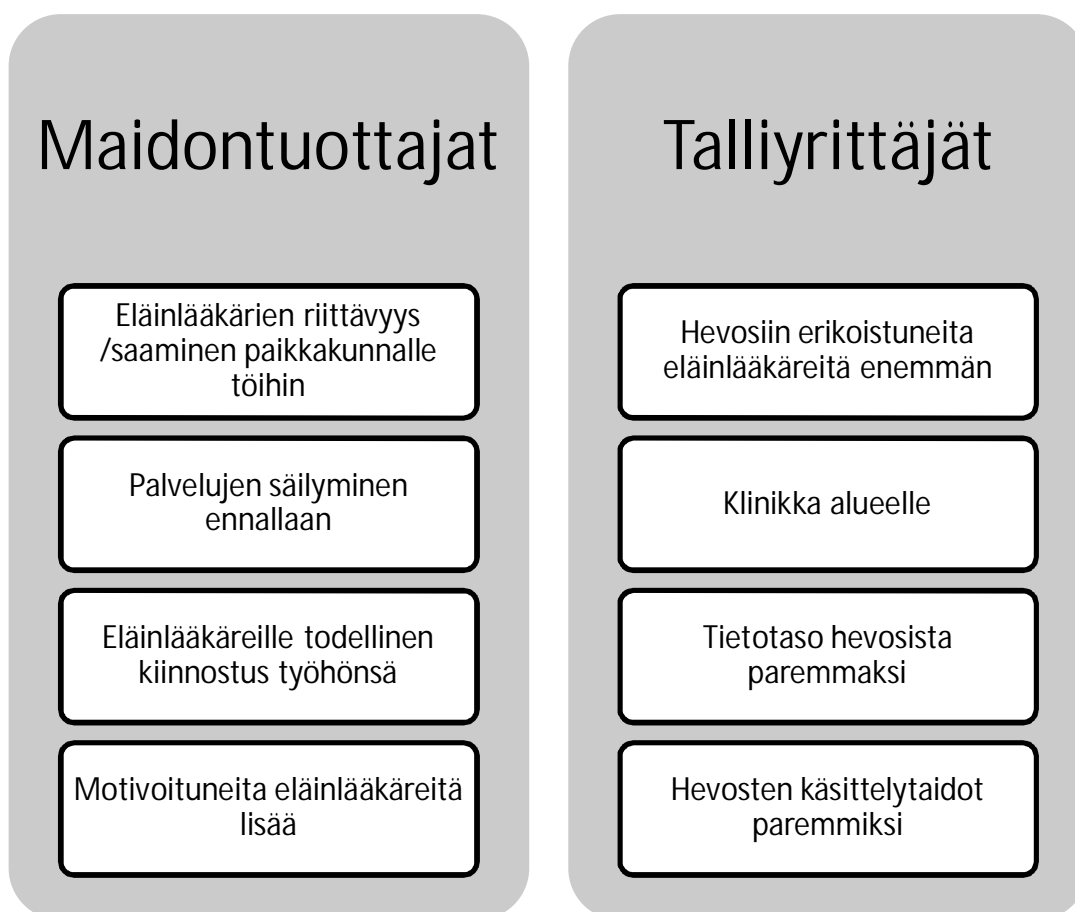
Maidontuottajat

Eläinlääkärien riittävyys /saaminen paikkakunnalle töihin

Palvelujen säilyminen ennallaan

Eläinlääkäreille todellinen kiinnostus työhönsä

Motivoituneita eläinlääkäreitä lisää

Talliyrittäjät

Hevosiin erikoistuneita eläinlääkäreitä enemmän

Klinikka alueelle

Tietotaso hevosista paremmaksi

Hevosten käsittelytaidot paremmiksi